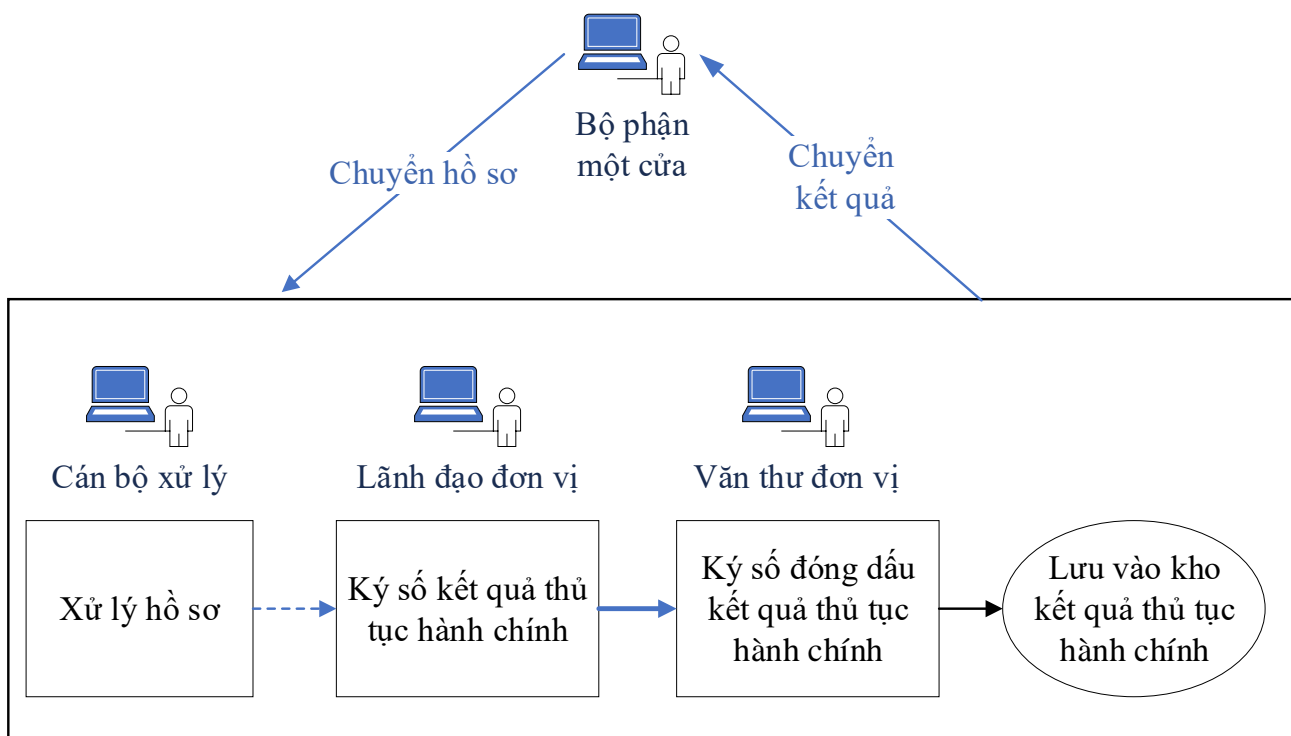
Bộ phận một cửa

Chuyển hồ sơ

Chuyển kết quả

Cán bộ xử lý

Lãnh đạo đơn vị

Văn thư đơn vị

Xử lý hồ sơ

Ký số kết quả thủ tục hành chính

Ký số đóng dấu kết quả thủ tục hành chính

Lưu vào kho kết quả thủ tục hành chính